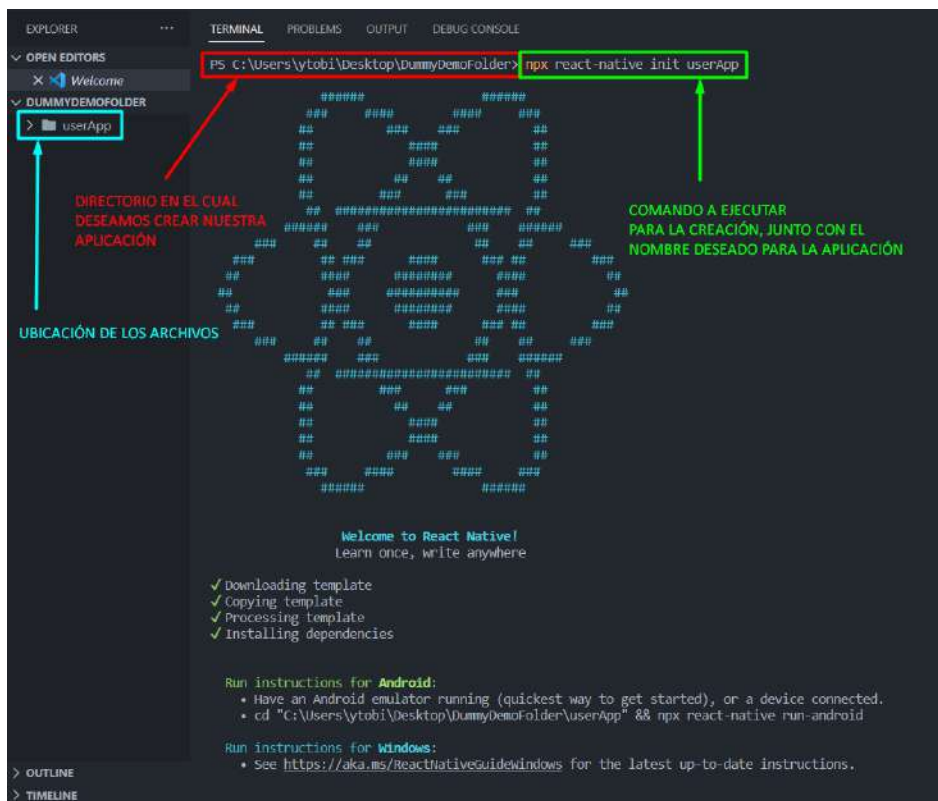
EXPLORER ···

OPEN EDITORS

× Welcome

DUMMYDEMOFOLDER

> userApp

TERMINAL PROBLEMS OUTPUT DEBUG CONSOLE

PS C:\Users\ytobi\Desktop\DummyDemoFolder> npx react-native init userApp

DIRECTORIO EN EL CUAL DESEAMOS CREAR NUESTRA APLICACIÓN

COMANDO A EJECUTAR PARA LA CREACIÓN, JUNTO CON EL NOMBRE DESEADO PARA LA APLICACIÓN

UBICACIÓN DE LOS ARCHIVOS

Welcome to React Native!
Learn once, write anywhere

✓ Downloading template
✓ Copying template
✓ Processing template
✓ Installing dependencies

Run instructions for Android:
• Have an Android emulator running (quickest way to get started), or a device connected.
• cd "C:\Users\ytobi\Desktop\DummyDemoFolder\userApp" && npx react-native run-android

Run instructions for Windows:
• See https://aka.ms/ReactNativeGuideWindows for the latest up-to-date instructions.

> OUTLINE

> TIMELINE